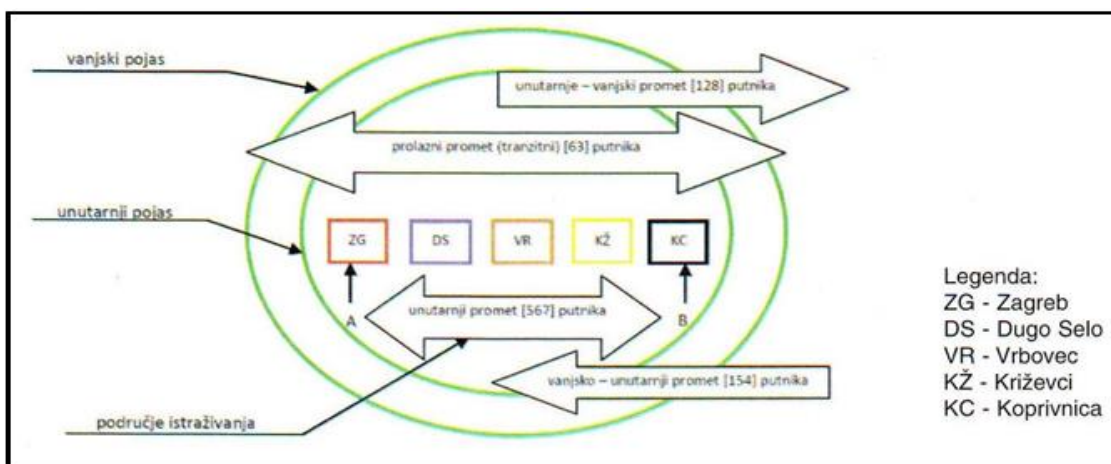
vanjski pojas

unutarnje – vanjski promet [128] putnika

prolazni promet (tranzitni) [63] putnika

unutarnji pojas

ZG

DS

VR

KŽ

KC

A

B

unutarnji promet [567] putnika

vanjsko – unutarnji promet [154] putnika

područje istraživanja

Legenda:
ZG - Zagreb
DS - Dugo Selo
VR - Vrbovec
KŽ - Križevci
KC - Koprivnica